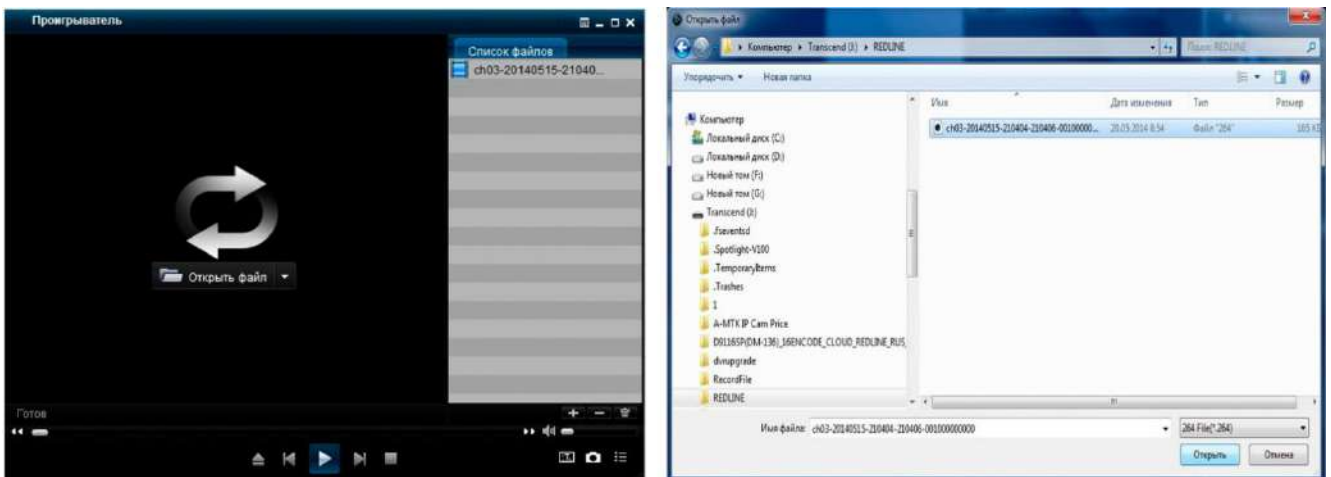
Проигрыватель

Список файлов

ch03-20140515-21040...

Открыть файл

Готов

Открыть файл

Компьютер ▸ Transcend (I:) ▸ REDLINE

Поиск: REDLINE

Упорядочить ▾ Новая папка

Компьютер
Локальный диск (C:)
Локальный диск (D:)
Новый том (F:)
Новый том (G:)
Transcend (I:)
.fseventsd
.Spotlight-V100
.TemporaryItems
.Trashes
1
A-MTK IP Cam Price
D9116SP(DM-136)_16ENCODE_CLOUD_REDLINE_RUS
dvrupgrade
RecordFile
REDLINE

| Имя | Дата изменения | Тип | Размер |
|---|---|---|---|
| ch03-20140515-210404-210406-00100000... | 20.05.2014 8:54 | Файл "264" | 165 КБ |

Имя файла: ch03-20140515-210404-210406-001000000000

264 File(*.264)

Открыть

Отмена